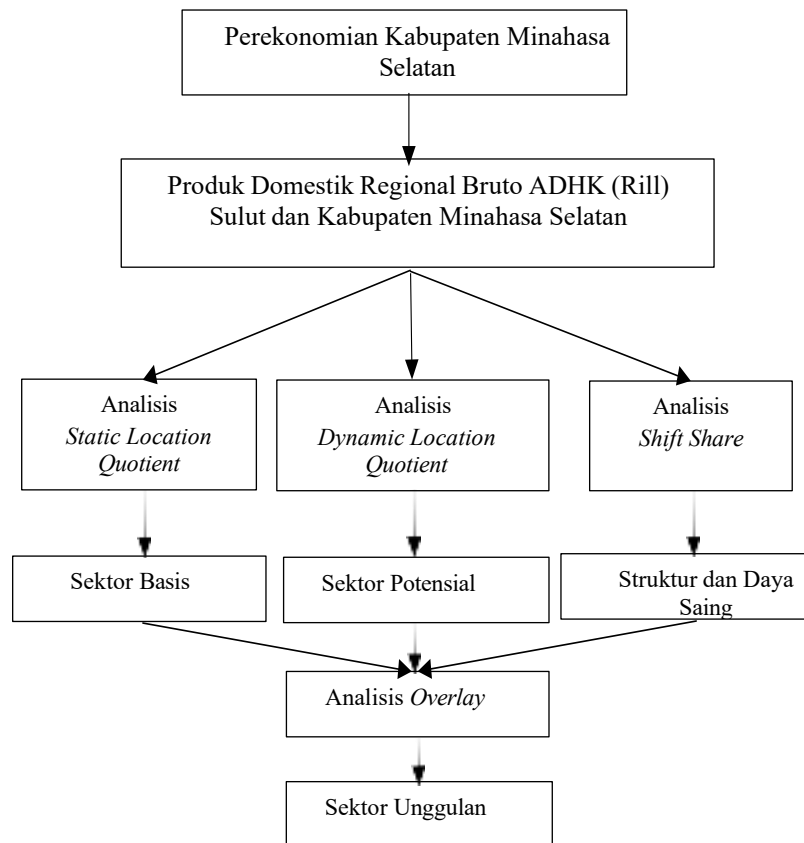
Perekonomian Kabupaten Minahasa Selatan

Produk Domestik Regional Bruto ADHK (Rill) Sulut dan Kabupaten Minahasa Selatan

Analisis *Static Location Quotient*

Analisis *Dynamic Location Quotient*

Analisis *Shift Share*

Sektor Basis

Sektor Potensial

Struktur dan Daya Saing

Analisis *Overlay*

Sektor Unggulan